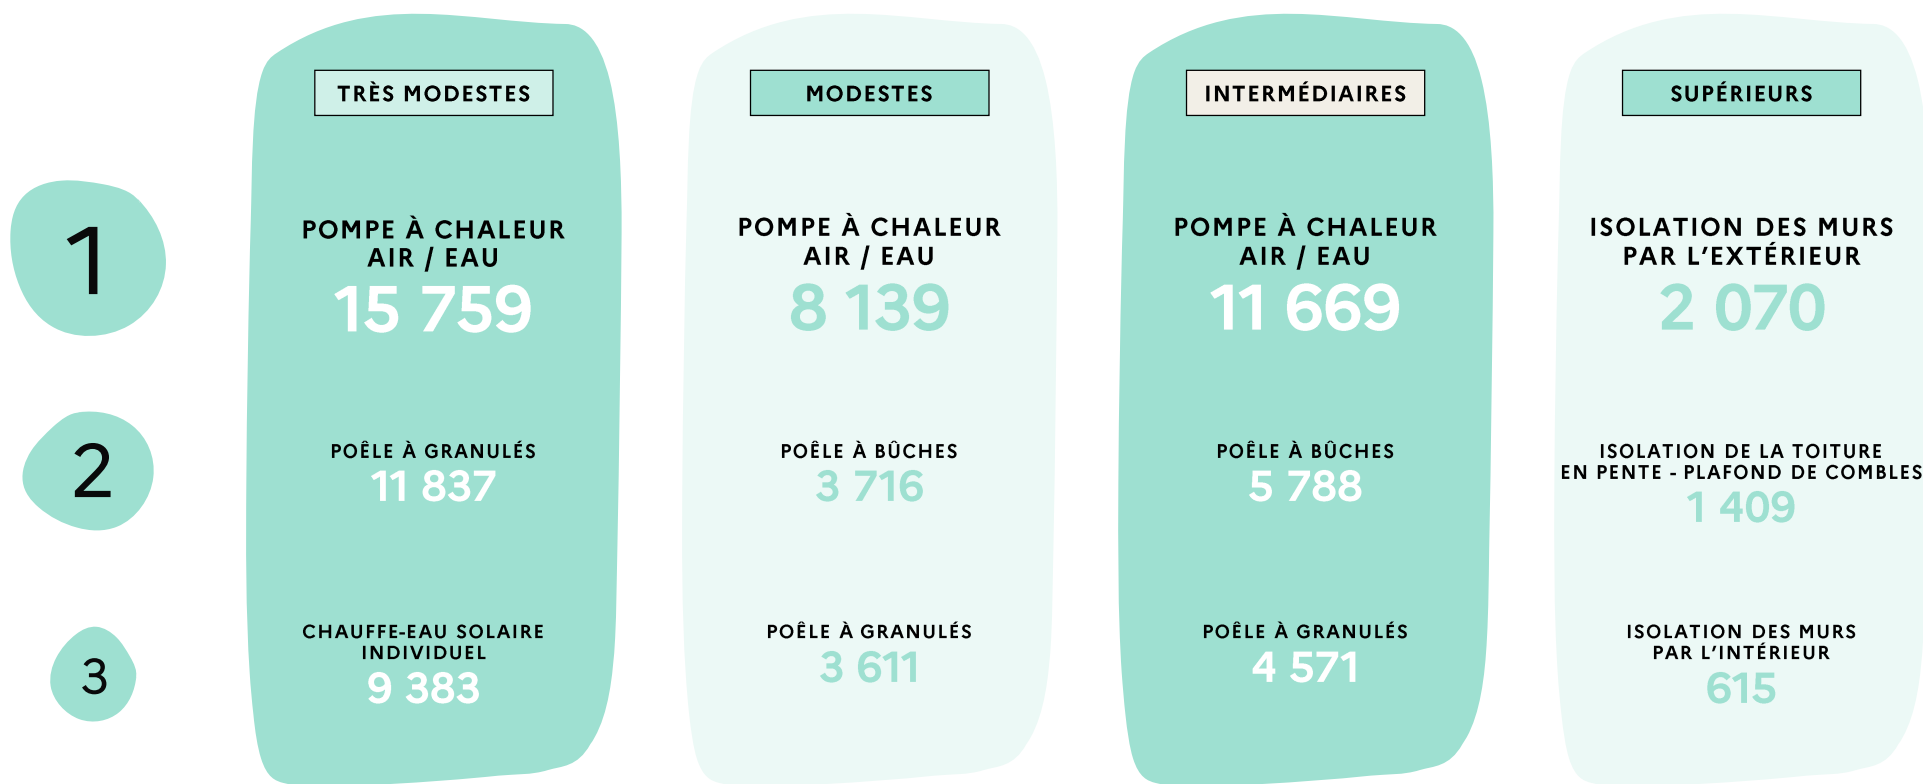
1

2

3

TRÈS MODESTES

POMPE À CHALEUR AIR / EAU
15 759

POÊLE À GRANULÉS
11 837

CHAUFFE-EAU SOLAIRE INDIVIDUEL
9 383

MODESTES

POMPE À CHALEUR AIR / EAU
8 139

POÊLE À BÛCHES
3 716

POÊLE À GRANULÉS
3 611

INTERMÉDIAIRES

POMPE À CHALEUR AIR / EAU
11 669

POÊLE À BÛCHES
5 788

POÊLE À GRANULÉS
4 571

SUPÉRIEURS

ISOLATION DES MURS PAR L'EXTÉRIEUR
2 070

ISOLATION DE LA TOITURE EN PENTE - PLAFOND DE COMBLES
1 409

ISOLATION DES MURS PAR L'INTÉRIEUR
615